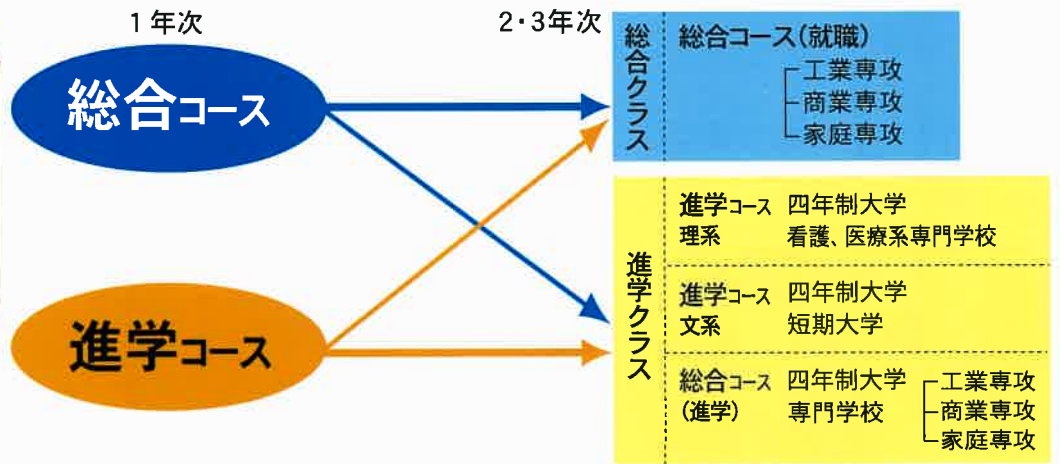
1年次

総合コース

進学コース

2・3年次

総合クラス

総合コース(就職)
工業専攻
商業専攻
家庭専攻

進学クラス

進学コース 理系
四年制大学
看護、医療系専門学校

進学コース 文系
四年制大学
短期大学

総合コース (進学)
四年制大学
専門学校
工業専攻
商業専攻
家庭専攻